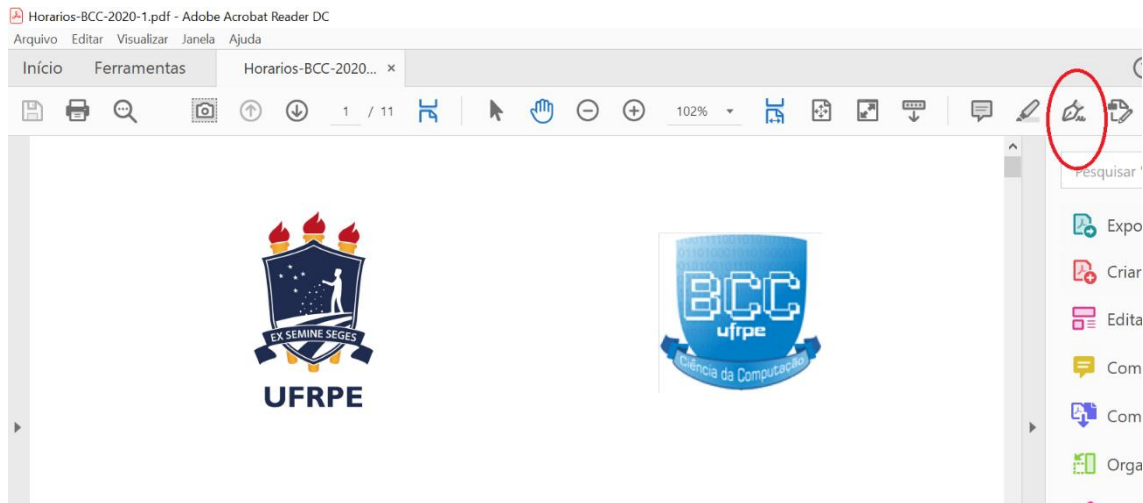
Horarios-BCC-2020-1.pdf - Adobe Acrobat Reader DC
Arquivo Editar Visualizar Janela Ajuda
Início Ferramentas Horarios-BCC-2020... ×
1 / 11
102%
Pesquisar
Expo
Criar
Edita
Com
Com
Orga

EX SEMINE SEGES
UFRPE

BCC
ufrpe
Ciência da Computação